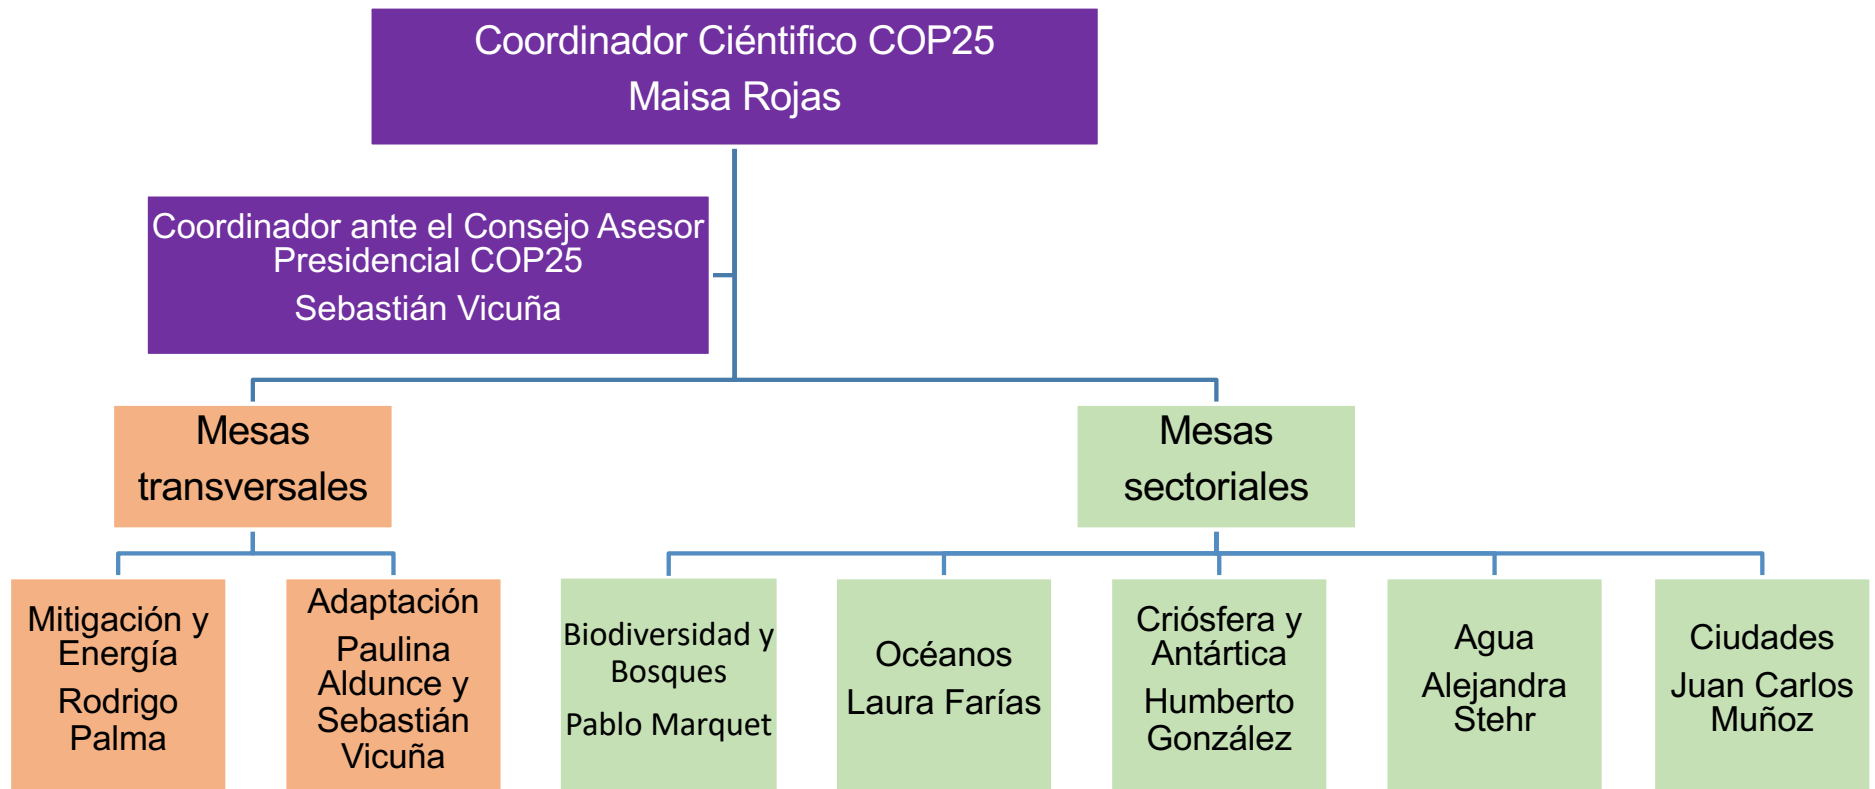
Coordinador Ciéntifico COP25
Maisa Rojas

Coordinador ante el Consejo Asesor Presidencial COP25
Sebastián Vicuña

Mesas transversales

Mesas sectoriales

Mitigación y Energía
Rodrigo Palma

Adaptación
Paulina Aldunce y Sebastián Vicuña

Biodiversidad y Bosques
Pablo Marquet

Océanos
Laura Farías

Criósfera y Antártica
Humberto González

Agua
Alejandra Stehr

Ciudades
Juan Carlos Muñoz